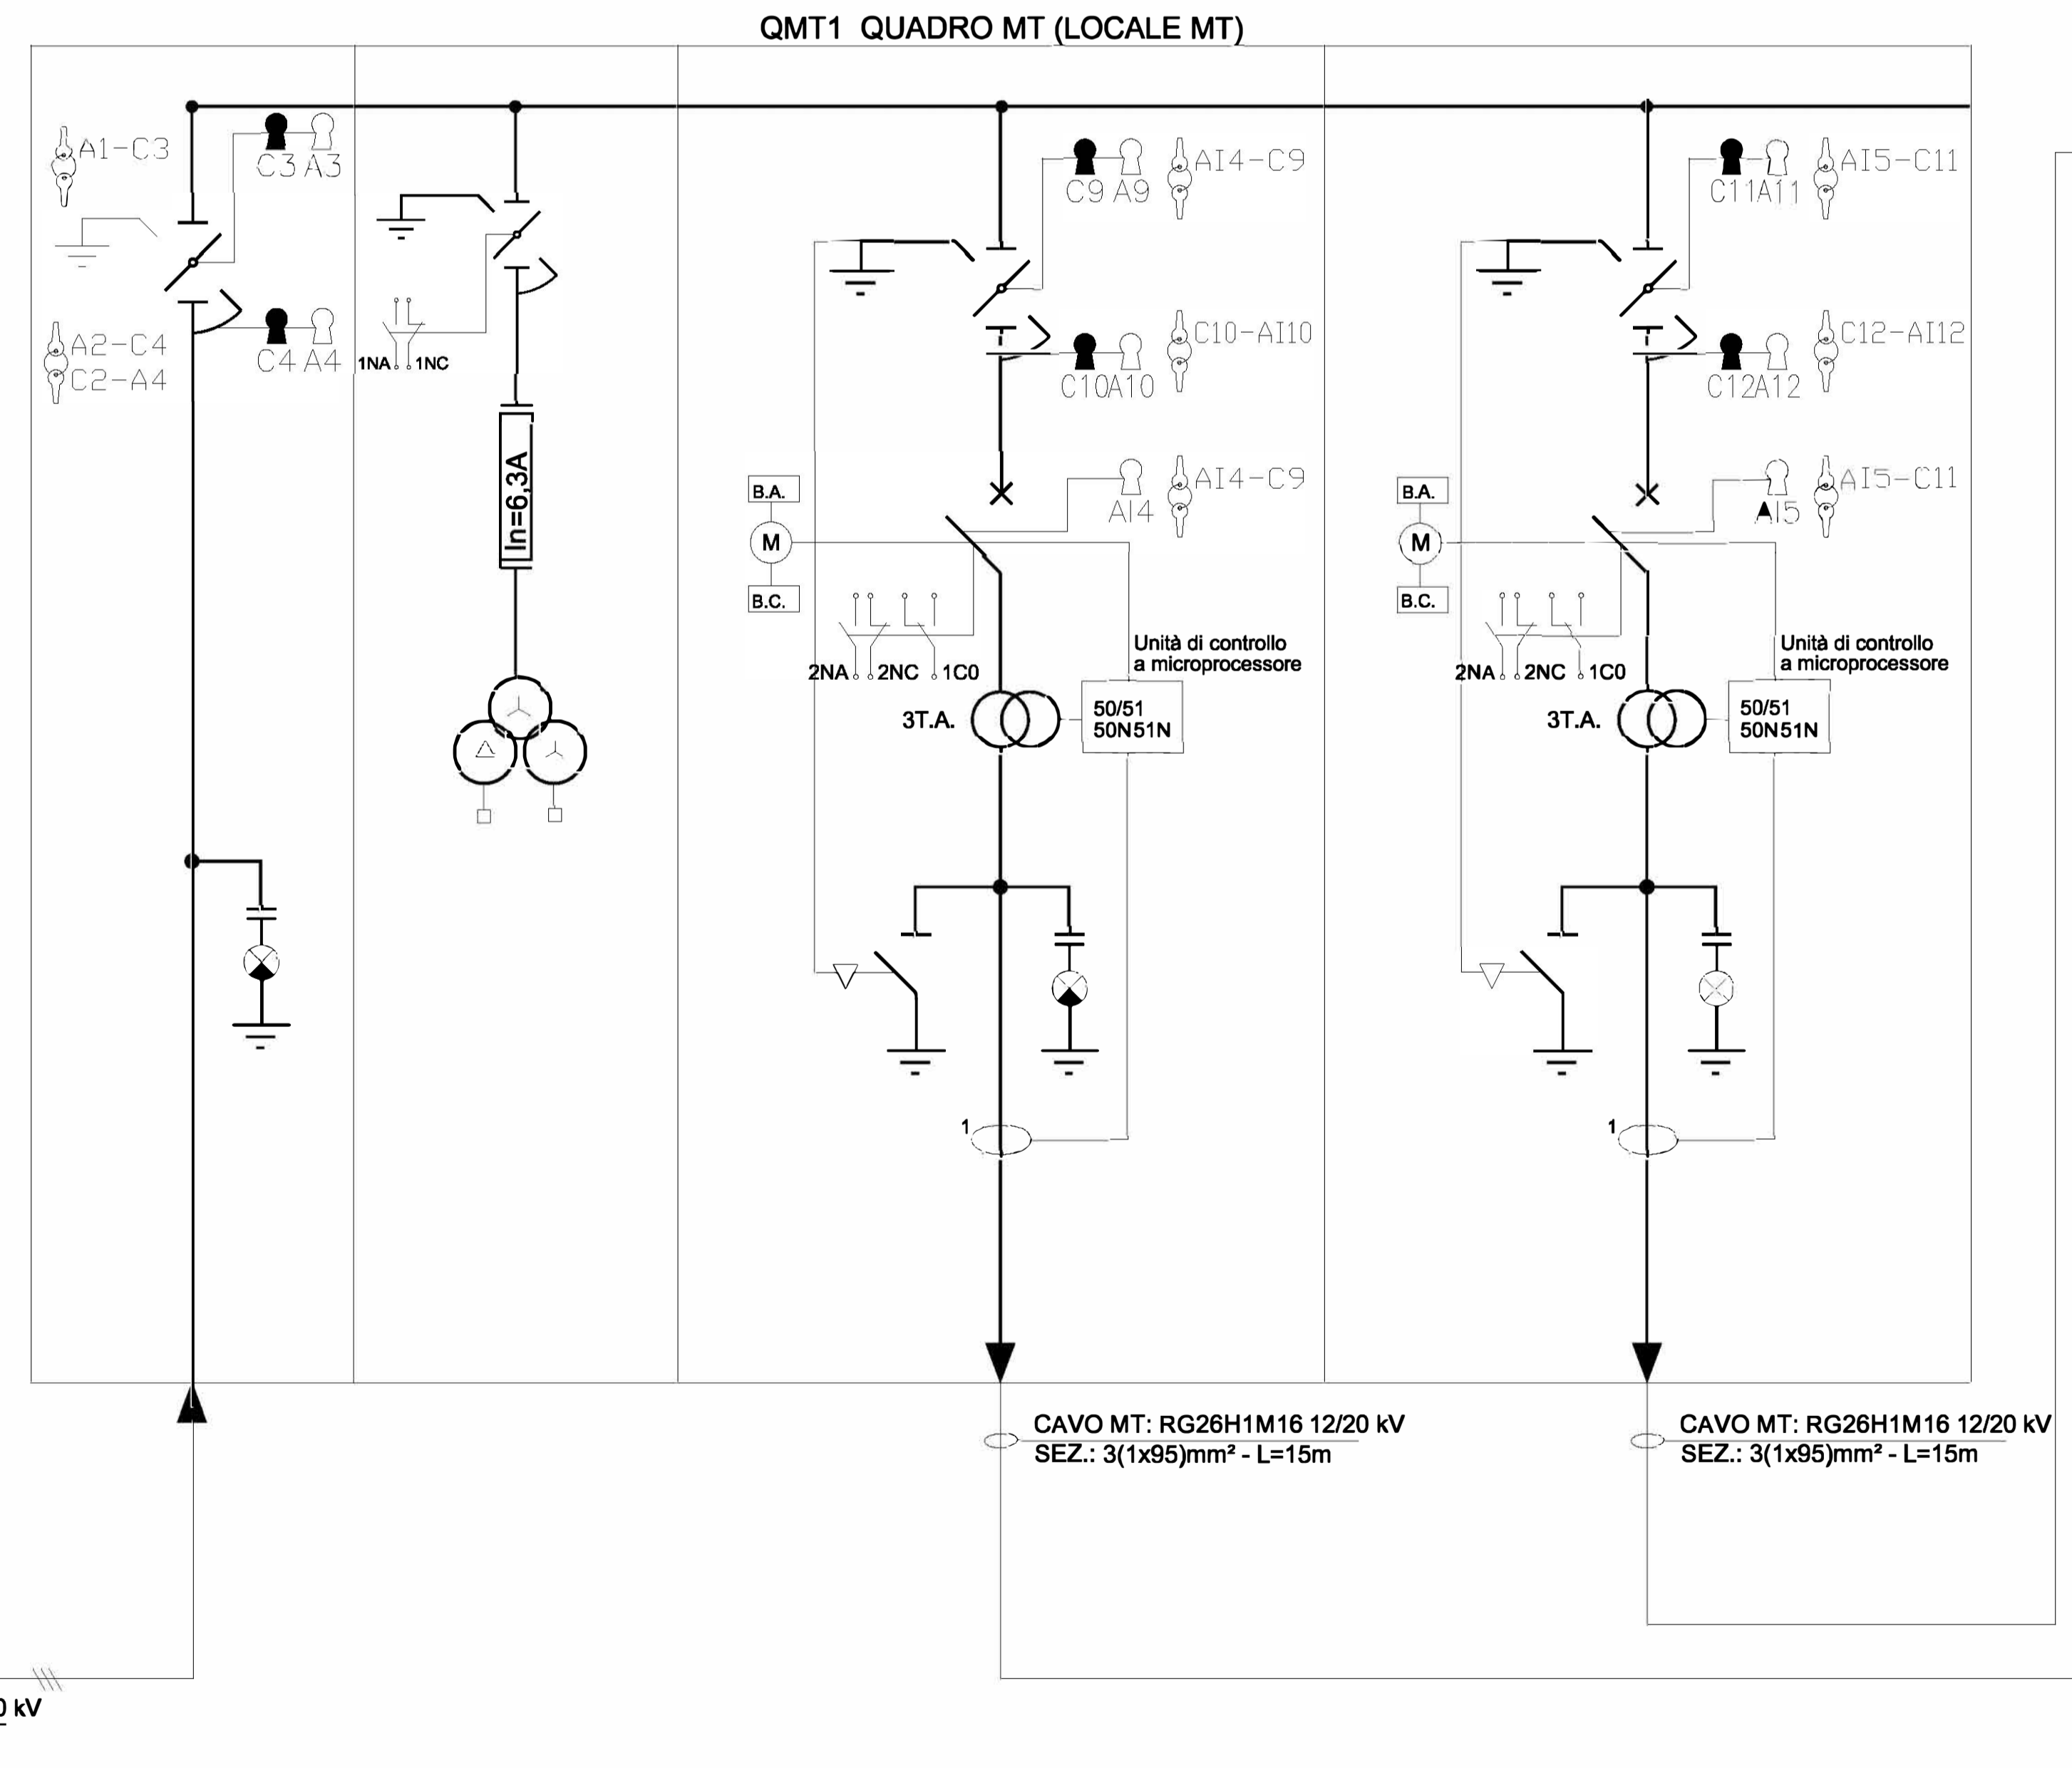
QMT1 QUADRO MT (LOCALE MT)

A1-C3
C3 A3
A2-C4
C2-A4
C4 A4

1NA 1NC
In=6,3A

C9 A9
AI4-C9
C10-AI10
C10A10
AI4-C9
AI4
B.A.
M
B.C.
2NA 2NC 1C0
Unità di controllo a microprocessore
3T.A.
50/51
50N51N
1

C11A11
AI5-C11
C12-AI12
C12A12
AI5-C11
AI5
B.A.
M
B.C.
2NA 2NC 1C0
Unità di controllo a microprocessore
3T.A.
50/51
50N51N
1

CAVO MT: RG26H1M16 12/20 kV
SEZ.: 3(1x95)mm² - L=15m

CAVO MT: RG26H1M16 12/20 kV
SEZ.: 3(1x95)mm² - L=15m

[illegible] kV